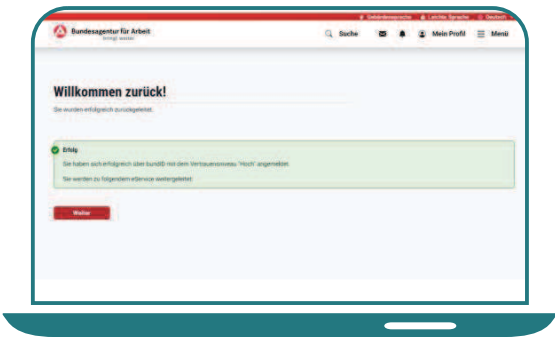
Gebärdensprache Leichte Sprache Deutsch

Bundesagentur für Arbeit
bringt weiter

Suche Mein Profil Menü

Willkommen zurück!

Sie wurden erfolgreich zurückgeleitet.

Erfolg

Sie haben sich erfolgreich über bundID mit dem Vertrauensniveau "Hoch" angemeldet.

Sie werden zu folgendem eService weitergeleitet:

Weiter